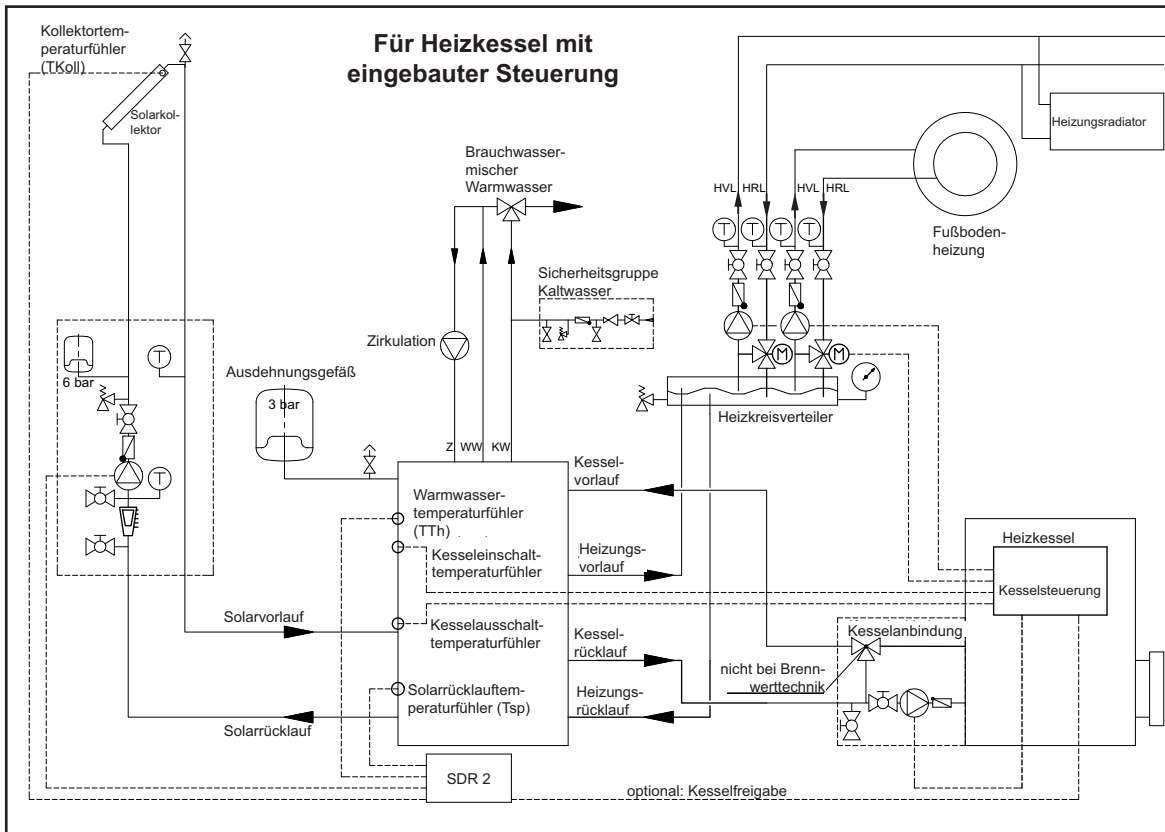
Kollektortemperaturfühler (TKoll)

Für Heizkessel mit eingebauter Steuerung

Solarkollektor

Heizungsradiator

Brauchwassermischer Warmwasser

HVL HRL HVL HRL

T T T T

Fußbodenheizung

Sicherheitsgruppe Kaltwasser

Zirkulation

T

6 bar

Ausdehnungsgefäß

3 bar

M M

Heizkreisverteiler

Z WW KW

T

Kesselvorlauf

Warmwassertemperaturfühler (TTh)

Kesseleinschalttemperaturfühler

Heizungsvorlauf

Heizkessel

Kesselsteuerung

Solarvorlauf

Kesselausschalttemperaturfühler

Kesselrücklauf

Kesselanbindung

nicht bei Brennwerttechnik

Solarrücklauftemperaturfühler (Tsp)

Heizungsrücklauf

Solarrücklauf

SDR 2

optional: Kesselfreigabe